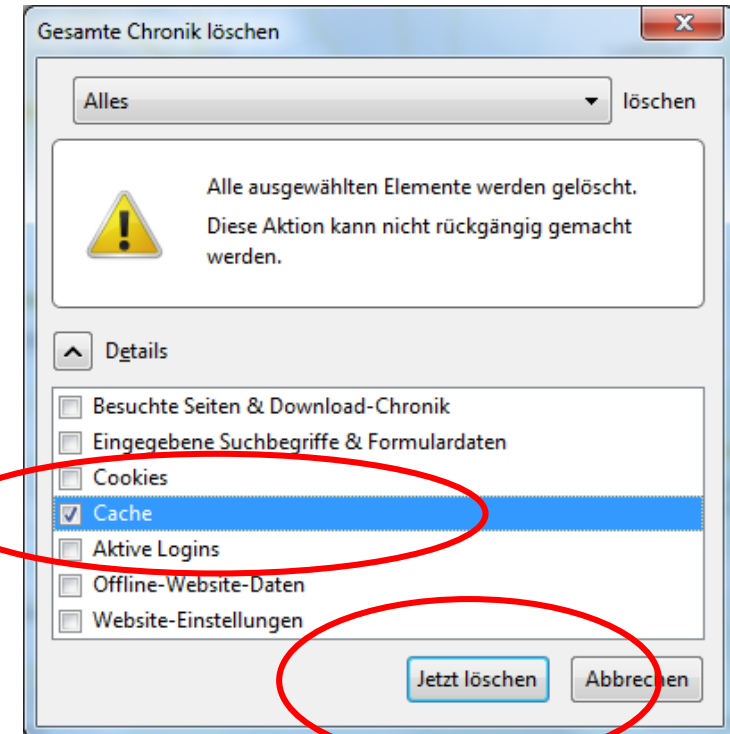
Gesamte Chronik löschen

X

Alles

löschen

Alle ausgewählten Elemente werden gelöscht.

Diese Aktion kann nicht rückgängig gemacht werden.

Details

Besuchte Seiten & Download-Chronik

Eingegebene Suchbegriffe & Formulardaten

Cookies

Cache

Aktive Logins

Offline-Website-Daten

Website-Einstellungen

Jetzt löschen

Abbrechen